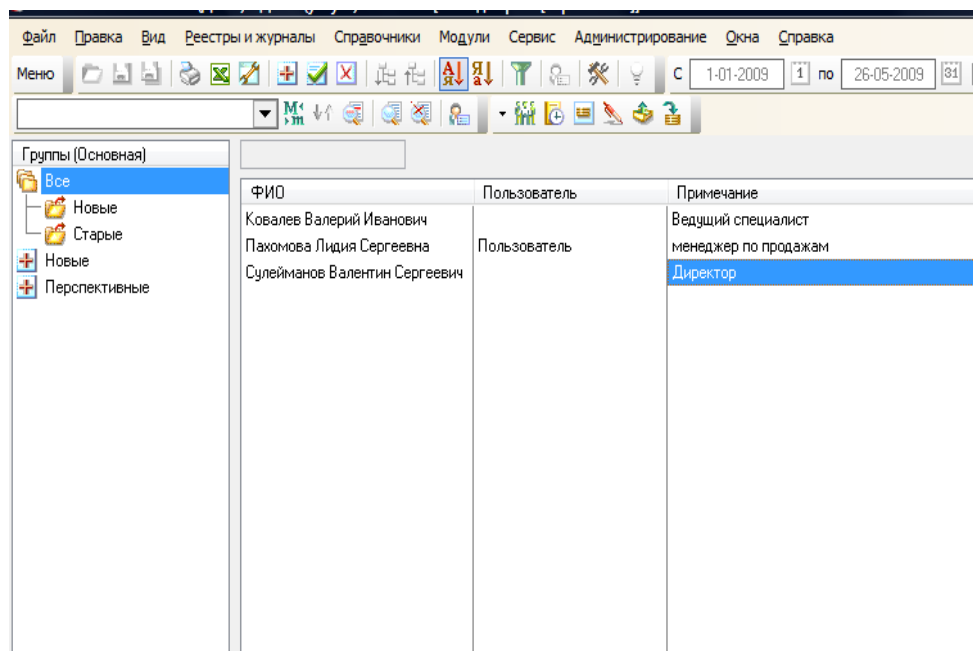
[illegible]

Файл Правка Вид Реестры и журналы Справочники Модули Сервис Администрирование Окна Справка

Меню

с 1-01-2009 1 по 26-05-2009 31

Группы (Основная)
Все
Новые
Старые
Новые
Перспективные

| ФИО | Пользователь | Примечание |
|---|---|---|
| Ковалев Валерий Иванович | | Ведущий специалист |
| Пахомова Лидия Сергеевна | Пользователь | менеджер по продажам |
| Сулейманов Валентин Сергеевич | | Директор |